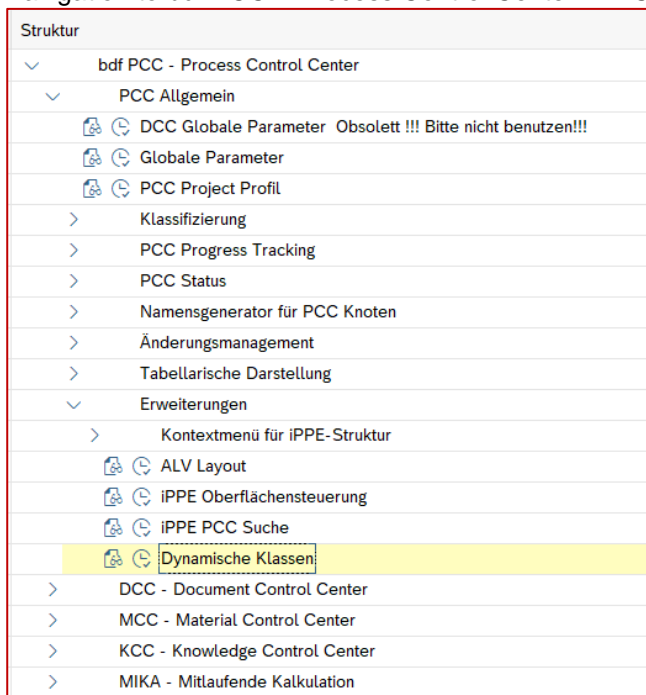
Struktur

bdf PCC - Process Control Center

PCC Allgemein

DCC Globale Parameter Obsolett !!! Bitte nicht benutzen!!!

Globale Parameter

PCC Project Profil

Klassifizierung

PCC Progress Tracking

PCC Status

Namensgenerator für PCC Knoten

Änderungsmanagement

Tabellarische Darstellung

Erweiterungen

Kontextmenü für iPPE-Struktur

ALV Layout

iPPE Oberflächensteuerung

iPPE PCC Suche

Dynamische Klassen

DCC - Document Control Center

MCC - Material Control Center

KCC - Knowledge Control Center

MIKA - Mitlaufende Kalkulation